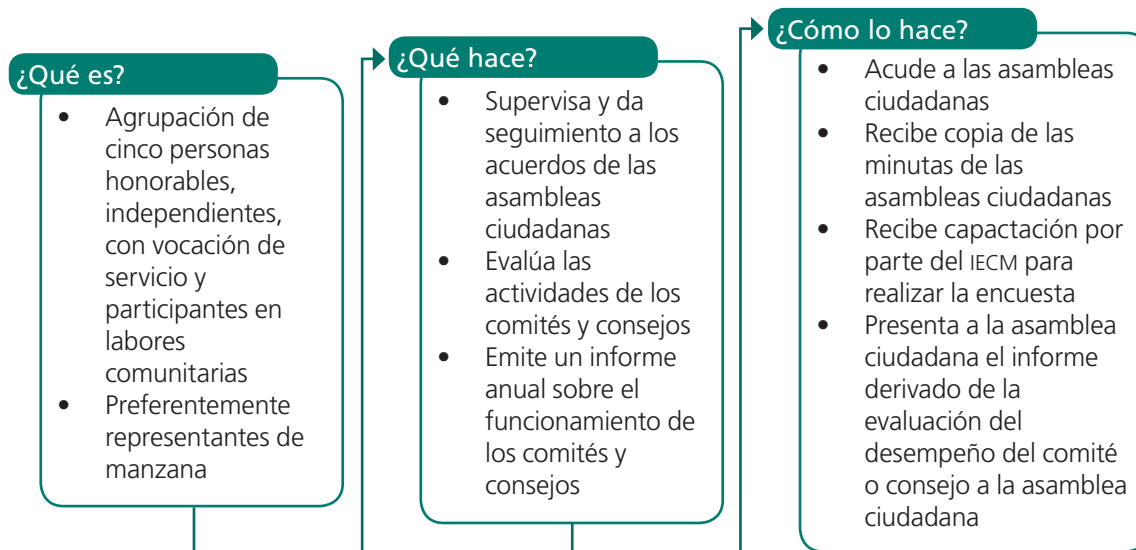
¿Qué es?

- Agrupación de cinco personas honorables, independientes, con vocación de servicio y participantes en labores comunitarias
- Preferentemente representantes de manzana

¿Qué hace?

- Supervisa y da seguimiento a los acuerdos de las asambleas ciudadanas
- Evalúa las actividades de los comités y consejos
- Emite un informe anual sobre el funcionamiento de los comités y consejos

¿Cómo lo hace?

- Acude a las asambleas ciudadanas
- Recibe copia de las minutas de las asambleas ciudadanas
- Recibe capactación por parte del IECM para realizar la encuesta
- Presenta a la asamblea ciudadana el informe derivado de la evaluación del desempeño del comité o consejo a la asamblea ciudadana